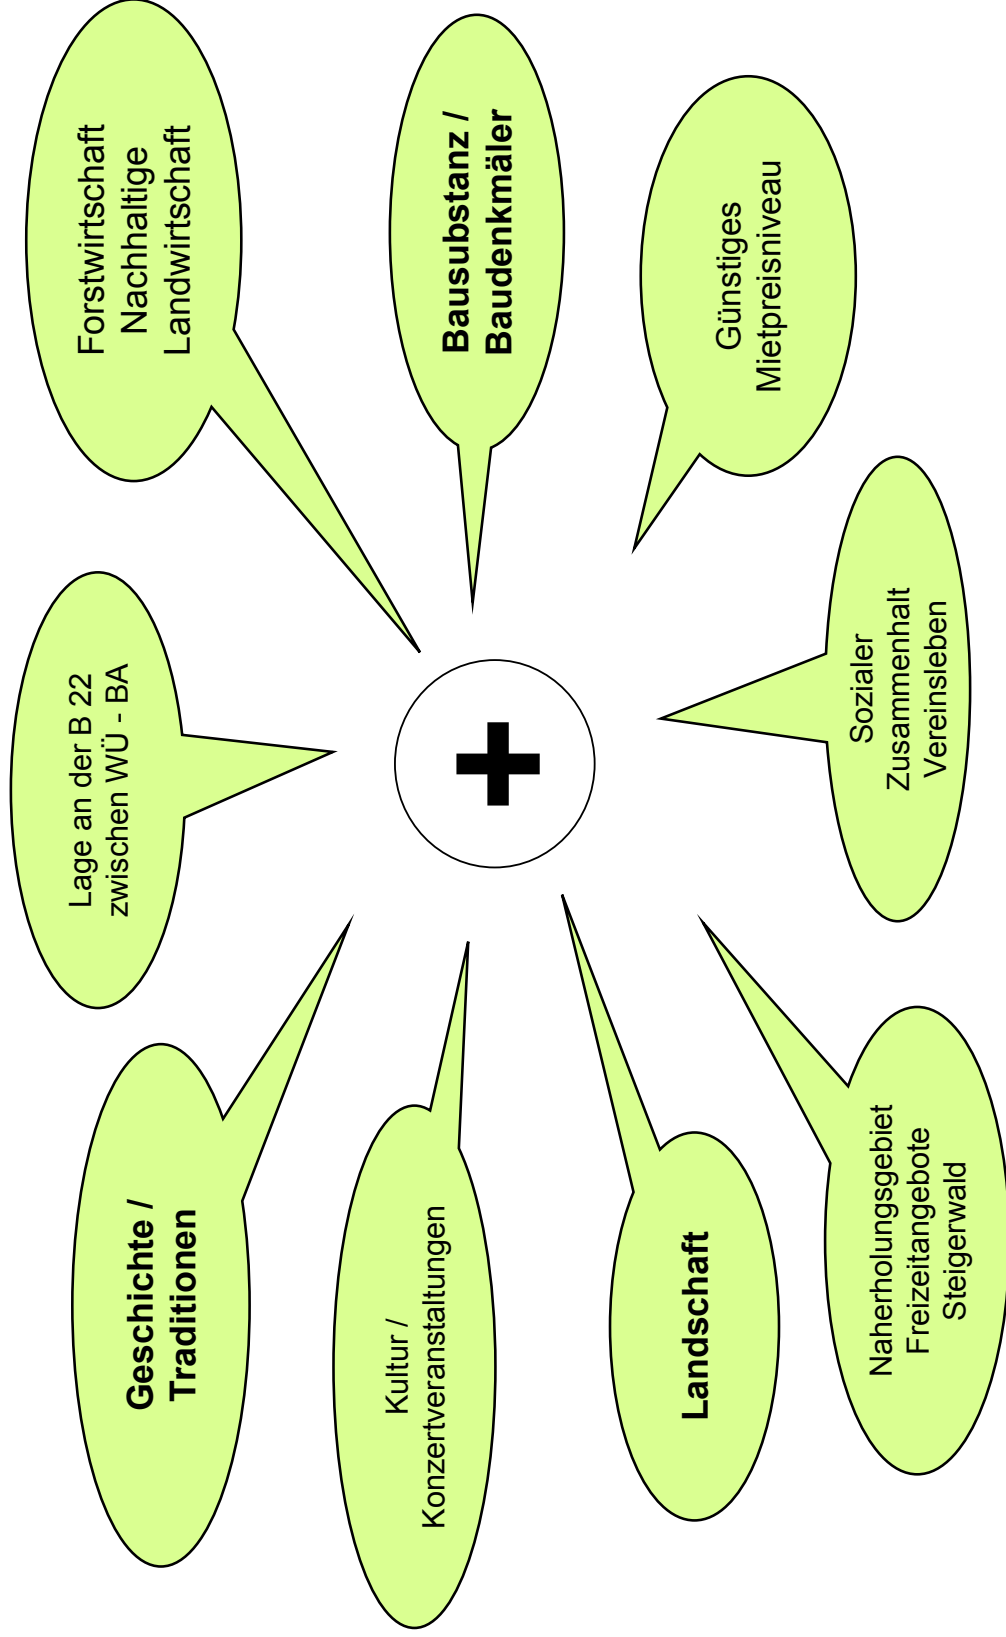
Forstwirtschaft
Nachhaltige
Landwirtschaft

**Bausubstanz / Baudenkmäler**

Günstiges
Mietpreisniveau

Lage an der B 22
zwischen WÜ - BA

+

Sozialer
Zusammenhalt
Vereinsleben

**Geschichte / Traditionen**

Kultur /
Konzertveranstaltungen

**Landschaft**

Naherholungsgebiet
Freizeitangebote
Steigerwald